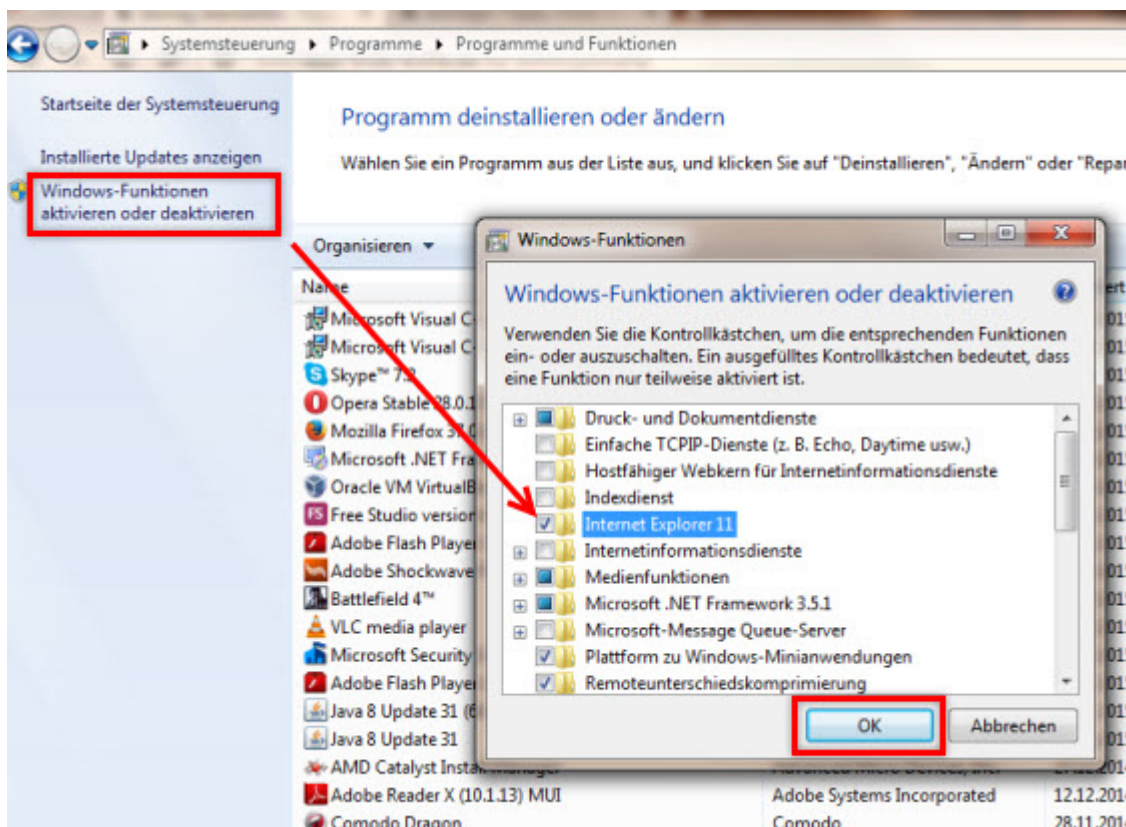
Systemsteuerung ▸ Programme ▸ Programme und Funktionen

Startseite der Systemsteuerung

Installierte Updates anzeigen

Windows-Funktionen aktivieren oder deaktivieren

Programm deinstallieren oder ändern

Wählen Sie ein Programm aus der Liste aus, und klicken Sie auf "Deinstallieren", "Ändern" oder "Repar

Organisieren ▾

Name

Microsoft Visual C
Microsoft Visual C
Skype™ 7.2
Opera Stable 28.0.1
Mozilla Firefox 37.0
Microsoft .NET Fra
Oracle VM VirtualB
Free Studio version
Adobe Flash Player
Adobe Shockwave
Battlefield 4™
VLC media player
Microsoft Security
Adobe Flash Player
Java 8 Update 31 (6
Java 8 Update 31
AMD Catalyst Install Manager
Adobe Reader X (10.1.13) MUI | Adobe Systems Incorporated | 12.12.2014
Comodo Dragon | Comodo | 28.11.2014

Windows-Funktionen

Windows-Funktionen aktivieren oder deaktivieren

Verwenden Sie die Kontrollkästchen, um die entsprechenden Funktionen ein- oder auszuschalten. Ein ausgefülltes Kontrollkästchen bedeutet, dass eine Funktion nur teilweise aktiviert ist.

Druck- und Dokumentdienste
Einfache TCPIP-Dienste (z. B. Echo, Daytime usw.)
Hostfähiger Webkern für Internetinformationsdienste
Indexdienst
Internet Explorer 11
Internetinformationsdienste
Medienfunktionen
Microsoft .NET Framework 3.5.1
Microsoft-Message Queue-Server
Plattform zu Windows-Minianwendungen
Remoteunterschiedskomprimierung

OK
Abbrechen